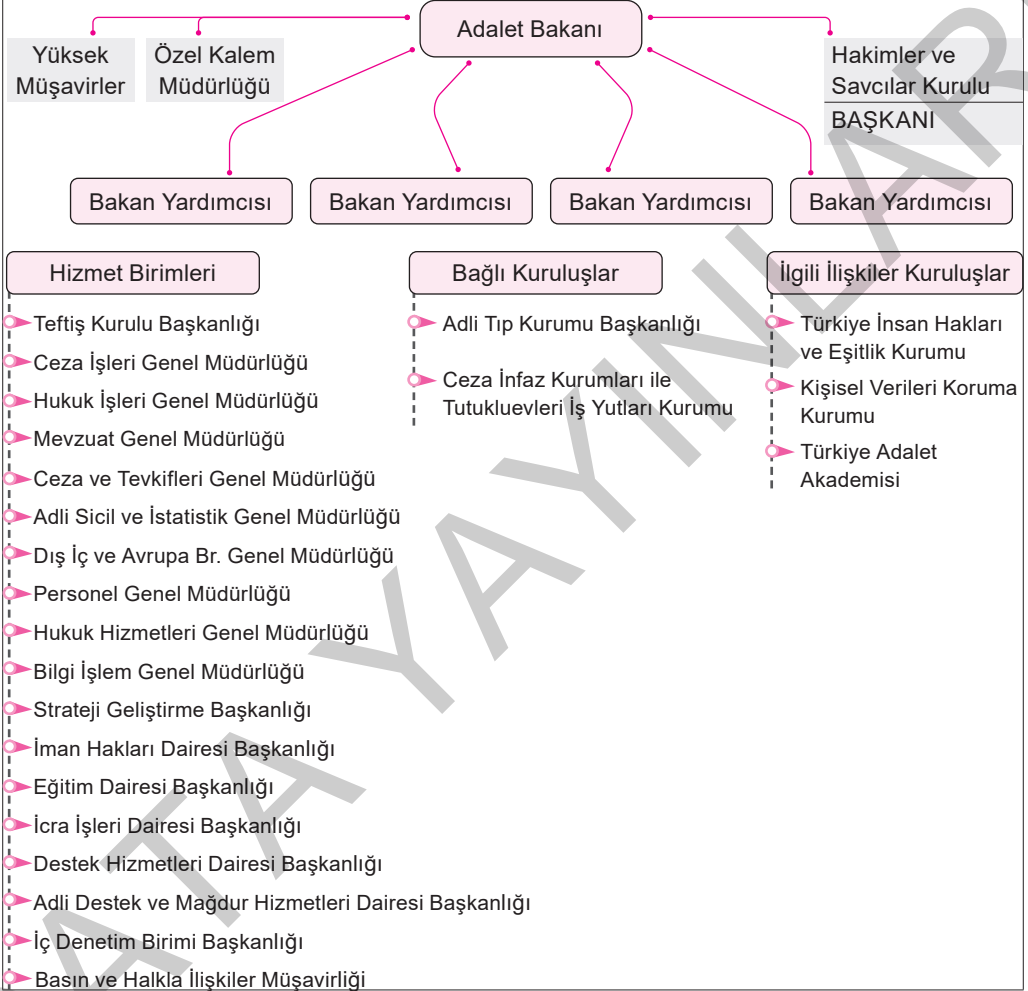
Adalet Bakanı

Yüksek Müşavirler

Özel Kalem Müdürlüğü

Hakimler ve Savcılar Kurulu
BAŞKANI

Bakan Yardımcısı

Bakan Yardımcısı

Bakan Yardımcısı

Bakan Yardımcısı

Hizmet Birimleri

Teftiş Kurulu Başkanlığı
Ceza İşleri Genel Müdürlüğü
Hukuk İşleri Genel Müdürlüğü
Mevzuat Genel Müdürlüğü
Ceza ve Tevkifleri Genel Müdürlüğü
Adli Sicil ve İstatistik Genel Müdürlüğü
Dış İç ve Avrupa Br. Genel Müdürlüğü
Personel Genel Müdürlüğü
Hukuk Hizmetleri Genel Müdürlüğü
Bilgi İşlem Genel Müdürlüğü
Strateji Geliştirme Başkanlığı
İman Hakları Dairesi Başkanlığı
Eğitim Dairesi Başkanlığı
İcra İşleri Dairesi Başkanlığı
Destek Hizmetleri Dairesi Başkanlığı
Adli Destek ve Mağdur Hizmetleri Dairesi Başkanlığı
İç Denetim Birimi Başkanlığı
Basın ve Halkla İlişkiler Müşavirliği

Bağlı Kuruluşlar

Adli Tıp Kurumu Başkanlığı
Ceza İnfaz Kurumları ile Tutukluevleri İş Yutları Kurumu

İlgili İlişkiler Kuruluşlar

Türkiye İnsan Hakları ve Eşitlik Kurumu
Kişisel Verileri Koruma Kurumu
Türkiye Adalet Akademisi

ATA YAYINLARI